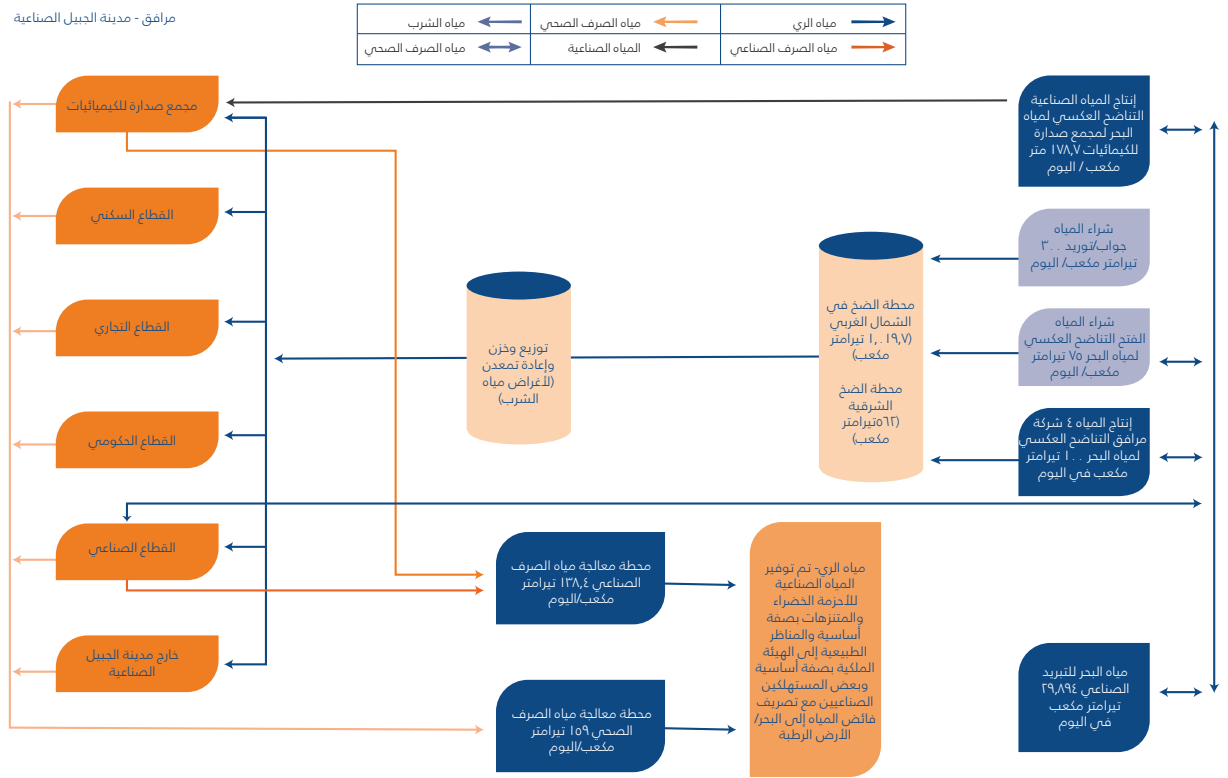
مرافق - مدينة الجبيل الصناعية

| مياه الري | مياه الصرف الصحي | مياه الشرب |
|---|---|---|
| مياه الصرف الصناعي | المياه الصناعية | مياه الصرف الصحي |

إنتاج المياه الصناعية التناضح العكسي لمياه البحر لمجمع صدارة للكيميائيات ١٧٨,٧ متر مكعب / اليوم

شراء المياه جواب/توريد ٣٠٠ تيرامتر مكعب/ اليوم

شراء المياه الفتح التناضح العكسي لمياه البحر ٧٥ تيرامتر مكعب/ اليوم

إنتاج المياه ٤ شركة مرافق التناضح العكسي لمياه البحر ١٠٠ تيرامتر مكعب في اليوم

مياه البحر للتبريد الصناعي ٢٩,٨٩٤ تيرامتر مكعب في اليوم

محطة الضخ في الشمال الغربي (١٩,٧٠١, تيرامتر مكعب)

محطة الضخ الشرقية (٥٦٢تيرامتر مكعب)

توزيع وخزن وإعادة تمعدن (لأغراض مياه الشرب)

مجمع صدارة للكيميائيات

القطاع السكني

القطاع التجاري

القطاع الحكومي

القطاع الصناعي

خارج مدينة الجبيل الصناعية

محطة معالجة مياه الصرف الصناعي ١٣٨,٤ تيرامتر مكعب/اليوم

محطة معالجة مياه الصرف الصحي ١٥٩ تيرامتر مكعب/اليوم

مياه الري- تم توفير المياه الصناعية للأحزمة الخضراء والمتنزهات بصفة أساسية والمناظر الطبيعية إلى الهيئة الملكية بصفة أساسية وبعض المستهلكين الصناعيين مع تصريف فائض المياه إلى البحر/ الأرض الرطبة